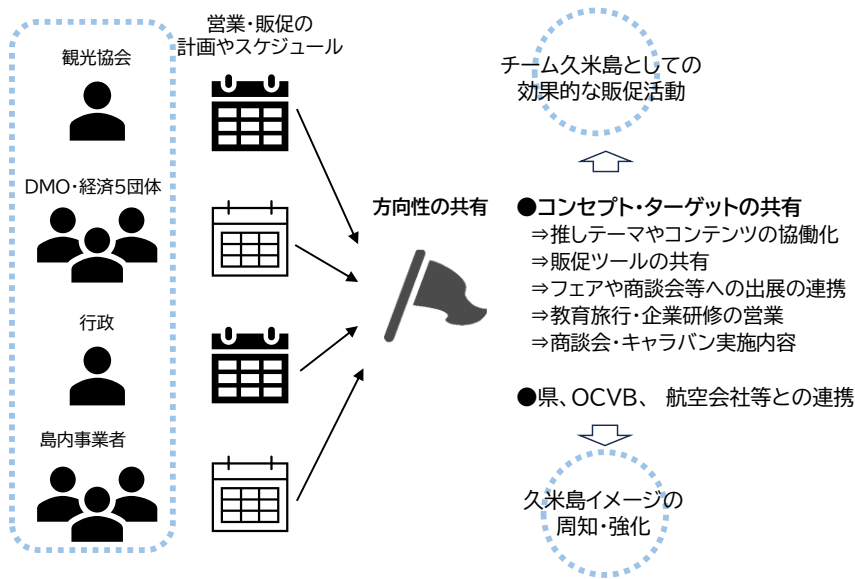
観光協会

DMO・経済5団体

行政

島内事業者

営業・販促の計画やスケジュール

方向性の共有

チーム久米島としての効果的な販促活動

●コンセプト・ターゲットの共有
⇒推しテーマやコンテンツの協働化
⇒販促ツールの共有
⇒フェアや商談会等への出展の連携
⇒教育旅行・企業研修の営業
⇒商談会・キャラバン実施内容

●県、OCVB、 航空会社等との連携

久米島イメージの周知・強化